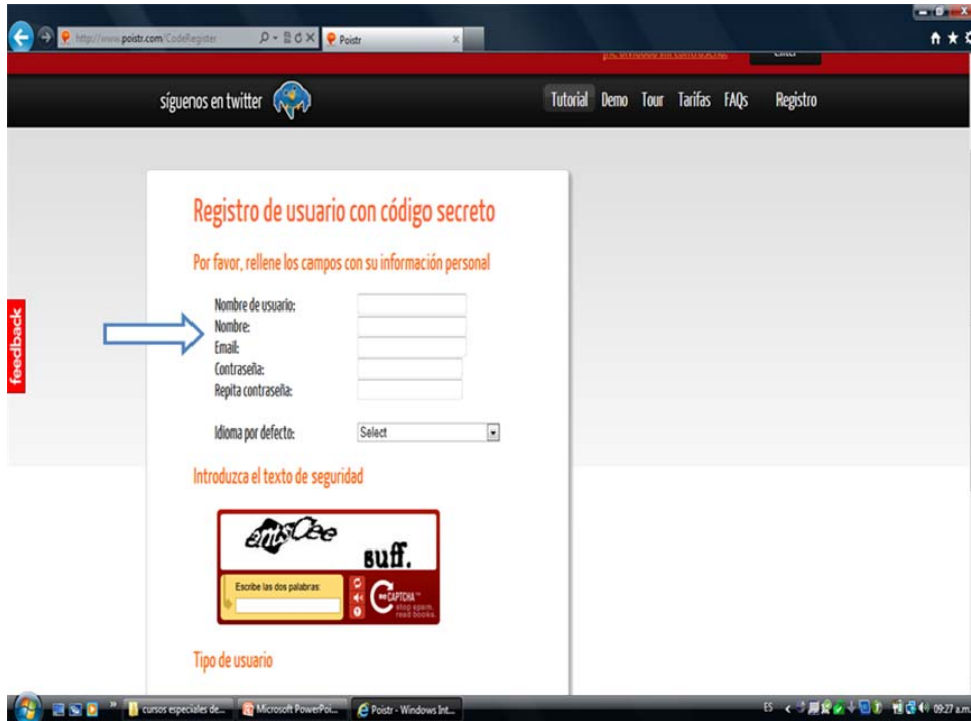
http://www.poistr.com/CodeRegister
Poistr

síguenos en twitter

Tutorial Demo Tour Tarifas FAQs Registro

feedback

Registro de usuario con código secreto

Por favor, rellene los campos con su información personal

Nombre de usuario:
Nombre:
Email:
Contraseña:
Repita contraseña:

Idioma por defecto: Select

Introduzca el texto de seguridad

suff.

Escribe las dos palabras:

reCAPTCHA
stop spam.
read books.

Tipo de usuario

cursos especiales de...
Microsoft PowerPoi...
Poistr - Windows Int...
ES
09:27 a.m.